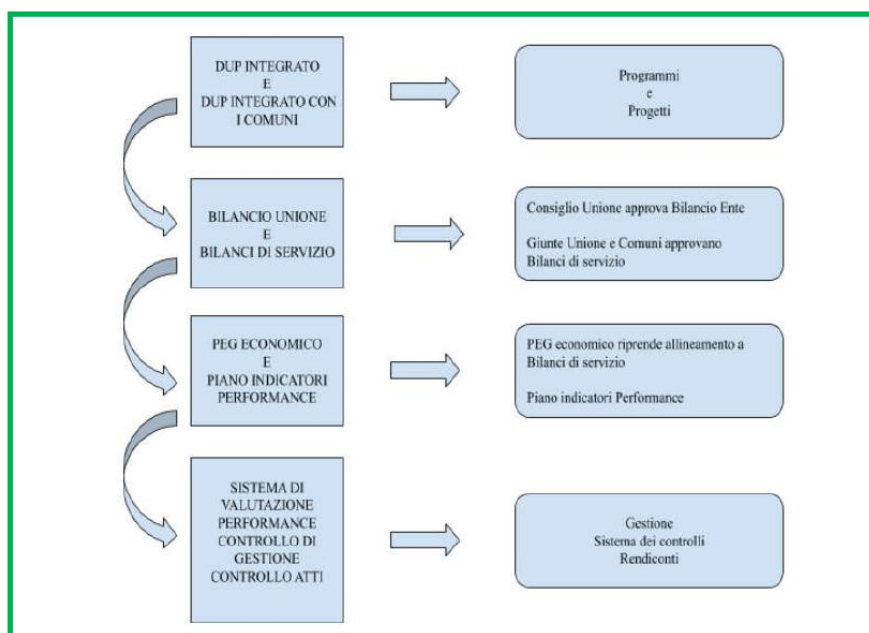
DUP INTEGRATO
E
DUP INTEGRATO CON I COMUNI

Programmi
e
Progetti

BILANCIO UNIONE
E
BILANCI DI SERVIZIO

Consiglio Unione approva Bilancio Ente

Giunte Unione e Comuni approvano Bilanci di servizio

PEG ECONOMICO
E
PIANO INDICATORI PERFORMANCE

PEG economico riprende allineamento a Bilanci di servizio

Piano indicatori Performance

SISTEMA DI VALUTAZIONE PERFORMANCE CONTROLLO DI GESTIONE CONTROLLO ATTI

Gestione
Sistema dei controlli
Rendiconti